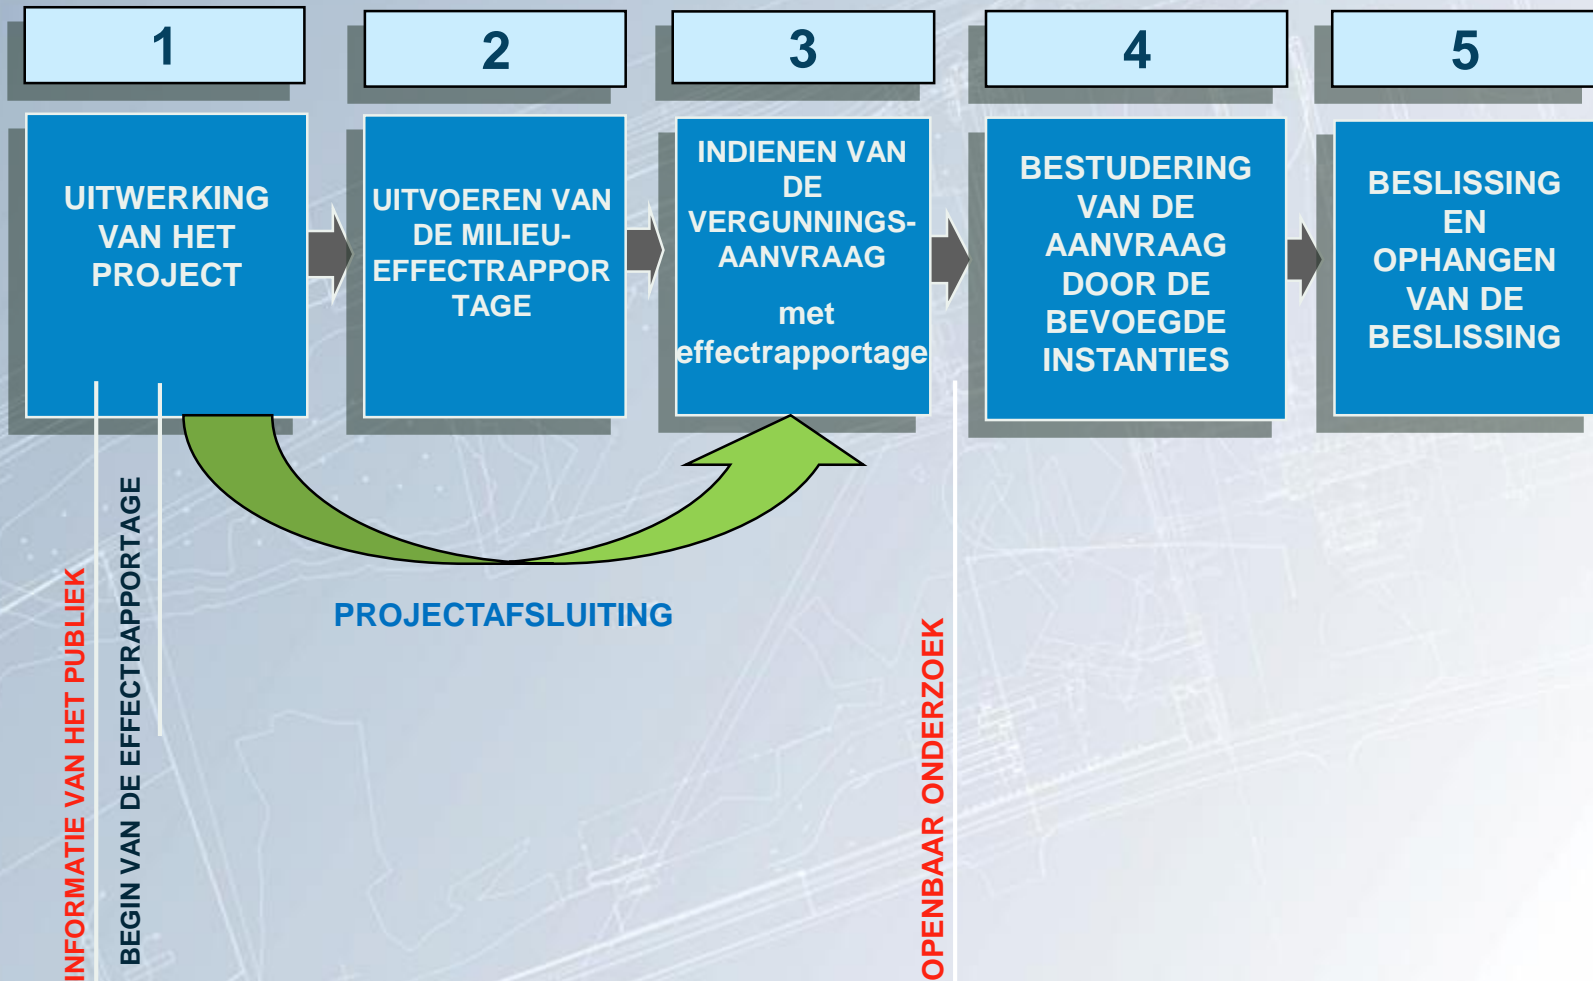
1

UITWERKING VAN HET PROJECT

2

UITVOEREN VAN DE MILIEU-EFFECTRAPPOR TAGE

3

INDIENEN VAN DE VERGUNNINGS-AANVRAAG

met effectrapportage

4

BESTUDERING VAN DE AANVRAAG DOOR DE BEVOEGDE INSTANTIES

5

BESLISSING EN OPHANGEN VAN DE BESLISSING

PROJECTAFSLUITING

INFORMATIE VAN HET PUBLIEK

BEGIN VAN DE EFFECTRAPPORTAGE

OPENBAAR ONDERZOEK